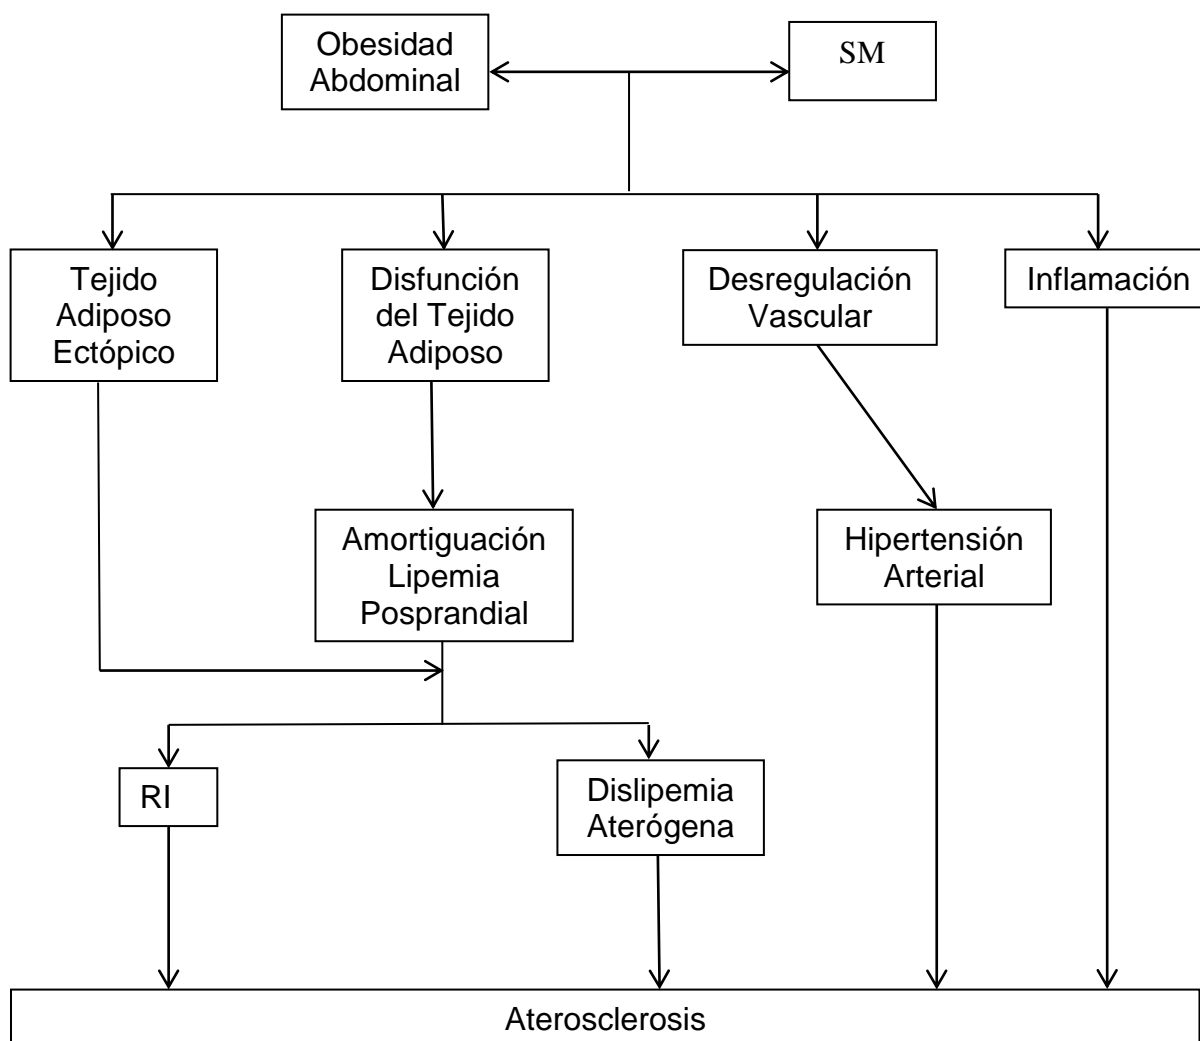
Obesidad Abdominal

SM

Tejido Adiposo Ectópico

Disfunción del Tejido Adiposo

Desregulación Vascular

Inflamación

Amortiguación Lipemia Posprandial

Hipertensión Arterial

RI

Dislipemia Aterógena

Aterosclerosis